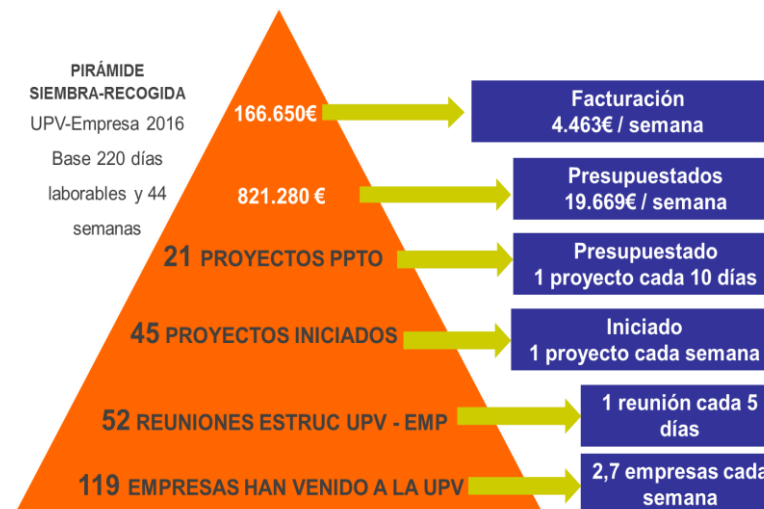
PIRÁMIDE SIEMBRA-RECOGIDA

UPV-Empresa 2016 Base 220 días laborables y 44 semanas

166.650€

Facturación
4.463€ / semana

821.280 €

Presupuestados
19.669€ / semana

21 PROYECTOS PPTO

Presupuestado
1 proyecto cada 10 días

45 PROYECTOS INICIADOS

Iniciado
1 proyecto cada semana

52 REUNIONES ESTRUC UPV - EMP

1 reunión cada 5 días

119 EMPRESAS HAN VENIDO A LA UPV

2,7 empresas cada semana